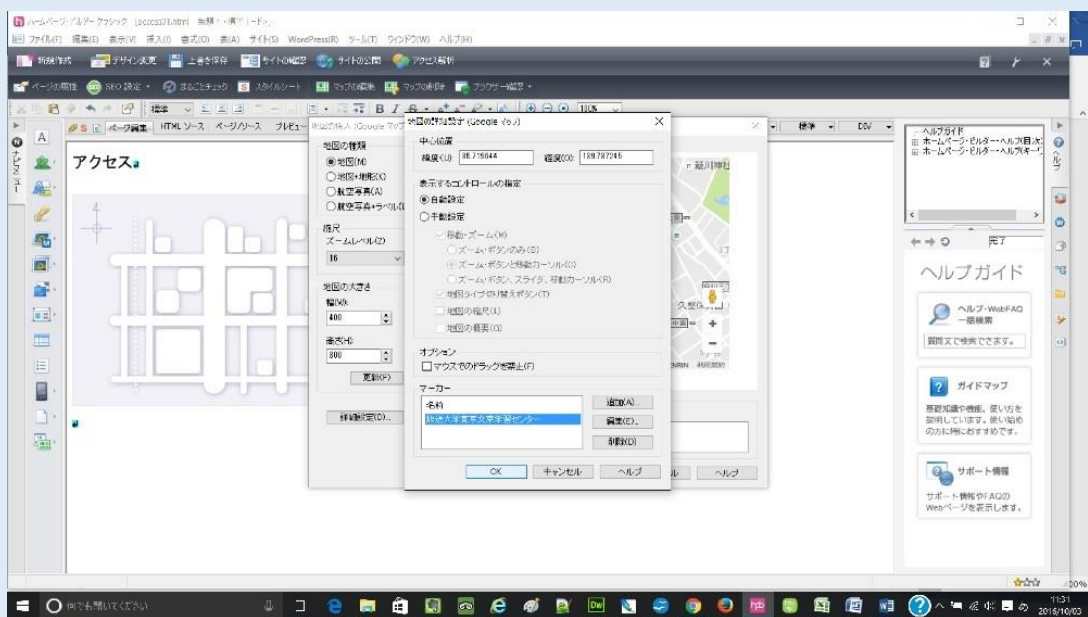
ホームページ・ビルダー クラシック [access01.html 無題 - (標準モード)]
ファイル(F) 編集(E) 表示(V) 挿入(I) 書式(O) 表(A) サイト(S) WordPress(R) ツール(T) ウィンドウ(W) ヘルプ(H)
新規作成 デザイン変更 上書き保存 サイトの確認 サイトの公開 アクセス解析
ページの属性 SEO 設定 まるごとチェック スタイルシート マップの編集 マップの追加 ブラウザー確認
標準 100%
ページ編集 HTML ソース ページ/ソース プレビュー
標準 DIV
アクセス
地図の詳細設定 (Google マップ)
中心位置
緯度(U) 36.715844 経度(O) 139.797295
表示するコントロールの指定
◉自動設定
○手動設定
移動・ズーム(M)
ズーム・ボタンのみ(B)
ズーム・ボタンと移動カーソル(C)
ズーム・ボタン、スライダ、移動カーソル(R)
地図タイプの切り替えボタン(T)
地図の縮尺(L)
地図の概要(G)
オプション
マウスでのドラッグを禁止(F)
マーカー
名前
放送大学東京文京学習センター
追加(A)...
編集(E)...
削除(D)
OK キャンセル ヘルプ
地図の種類
◉地図(M)
○地図+地形(X)
○航空写真(A)
○航空写真+ラベル(I)
縮尺
ズームレベル(Z)
16
地図の大きさ
幅(W)
400
高さ(H)
300
更新(F)
詳細設定(D)...
ル ヘルプ
ヘルプガイド
ホームページ・ビルダー ヘルプ目次
ホームページ・ビルダー ヘルプキーワード
完了
ヘルプガイド
ヘルプ・WebFAQ 一括検索
質問文で検索できます。
ガイドマップ
基礎知識や機能、使い方を説明しています。使い始めの方に特におすすめです。
サポート情報
サポート情報やFAQのWebページを表示します。
何でも聞いてください
11:31
2016/10/03